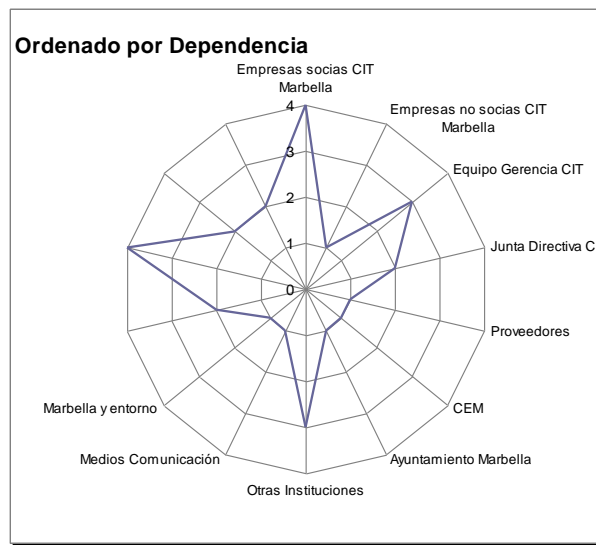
Ordenado por Dependencia

Empresas socias CIT Marbella

Empresas no socias CIT Marbella

Equipo Gerencia CIT

Junta Directiva C

Proveedores

CEM

Ayuntamiento Marbella

Otras Instituciones

Medios Comunicación

Marbella y entorno

4
3
2
1
0